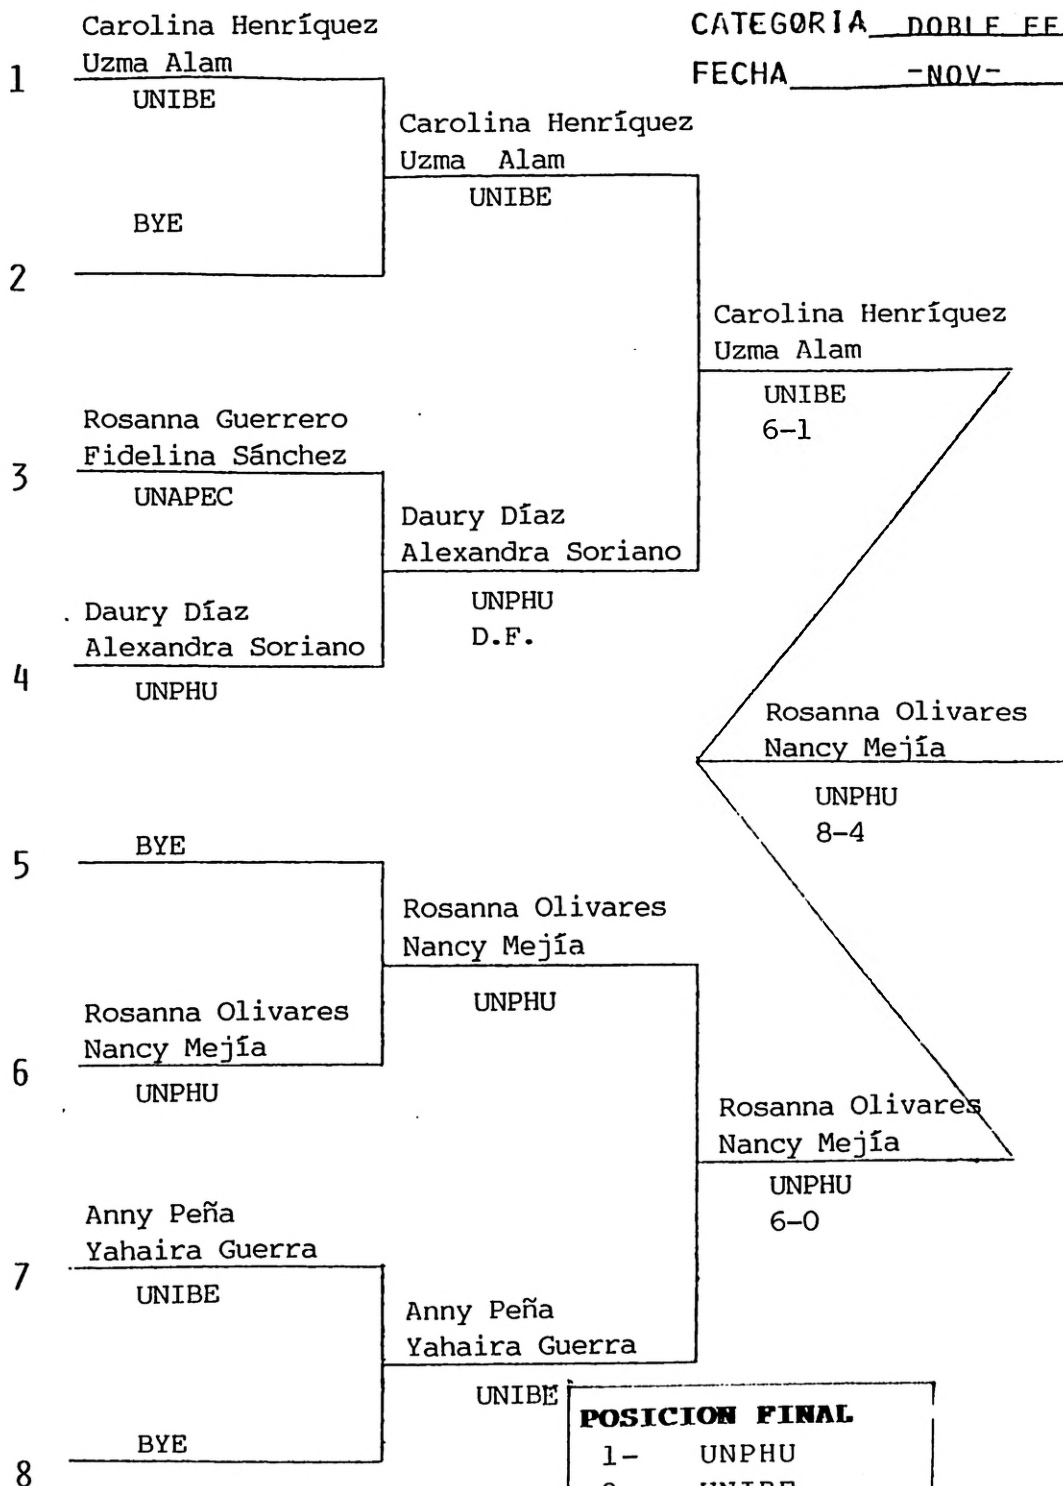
Carolina Henríquez
Uzma Alam
1
UNIBE

CATEGORIA DOBLE FE
FECHA -NOV-

Carolina Henríquez
Uzma Alam
UNIBE

BYE
2

Carolina Henríquez
Uzma Alam
UNIBE
6-1

Rosanna Guerrero
Fidelina Sánchez
3
UNAPEC

Daury Díaz
Alexandra Soriano
UNPHU
D.F.

Daury Díaz
Alexandra Soriano
4
UNPHU

Rosanna Olivares
Nancy Mejía
UNPHU
8-4

BYE
5

Rosanna Olivares
Nancy Mejía
UNPHU

Rosanna Olivares
Nancy Mejía
6
UNPHU

Rosanna Olivares
Nancy Mejía
UNPHU
6-0

Anny Peña
Yahaira Guerra
7
UNIBE

Anny Peña
Yahaira Guerra
UNIBE

BYE
8

POSICION FINAL
1- UNPHU
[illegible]